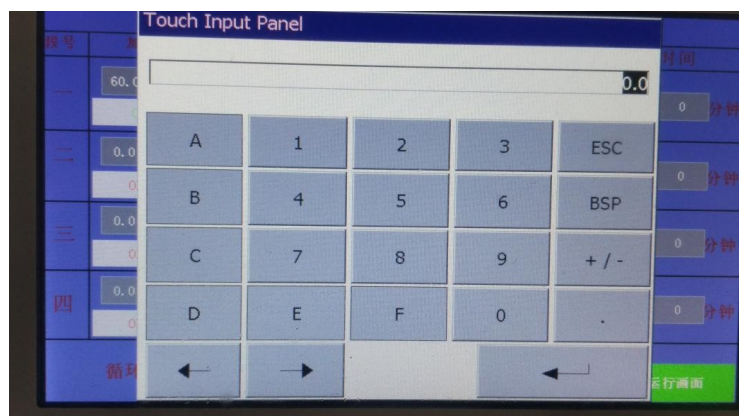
Touch Input Panel

0.0

| A | 1 | 2 | 3 | ESC |
|---|---|---|---|---|
| B | 4 | 5 | 6 | BSP |
| C | 7 | 8 | 9 | + / - |
| D | E | F | 0 | . |
| ← | → | | | ↵ |

段号
60.0
一
0.0
二
0
0.0
三
0
0.0
四
0
循环
时间
0 分钟
0 分钟
0 分钟
0 分钟
运行画面